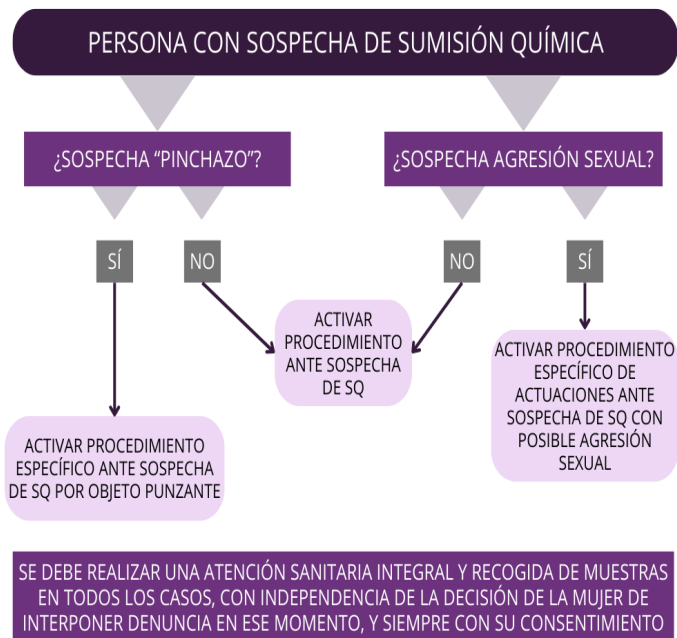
PERSONA CON SOSPECHA DE SUMISIÓN QUÍMICA

¿SOSPECHA “PINCHAZO”?

¿SOSPECHA AGRESIÓN SEXUAL?

SÍ

NO

NO

SÍ

ACTIVAR PROCEDIMIENTO ANTE SOSPECHA DE SQ

ACTIVAR PROCEDIMIENTO ESPECÍFICO DE ACTUACIONES ANTE SOSPECHA DE SQ CON POSIBLE AGRESIÓN SEXUAL

ACTIVAR PROCEDIMIENTO ESPECÍFICO ANTE SOSPECHA DE SQ POR OBJETO PUNZANTE

SE DEBE REALIZAR UNA ATENCIÓN SANITARIA INTEGRAL Y RECOGIDA DE MUESTRAS EN TODOS LOS CASOS, CON INDEPENDENCIA DE LA DECISIÓN DE LA MUJER DE INTERPONER DENUNCIA EN ESE MOMENTO, Y SIEMPRE CON SU CONSENTIMIENTO